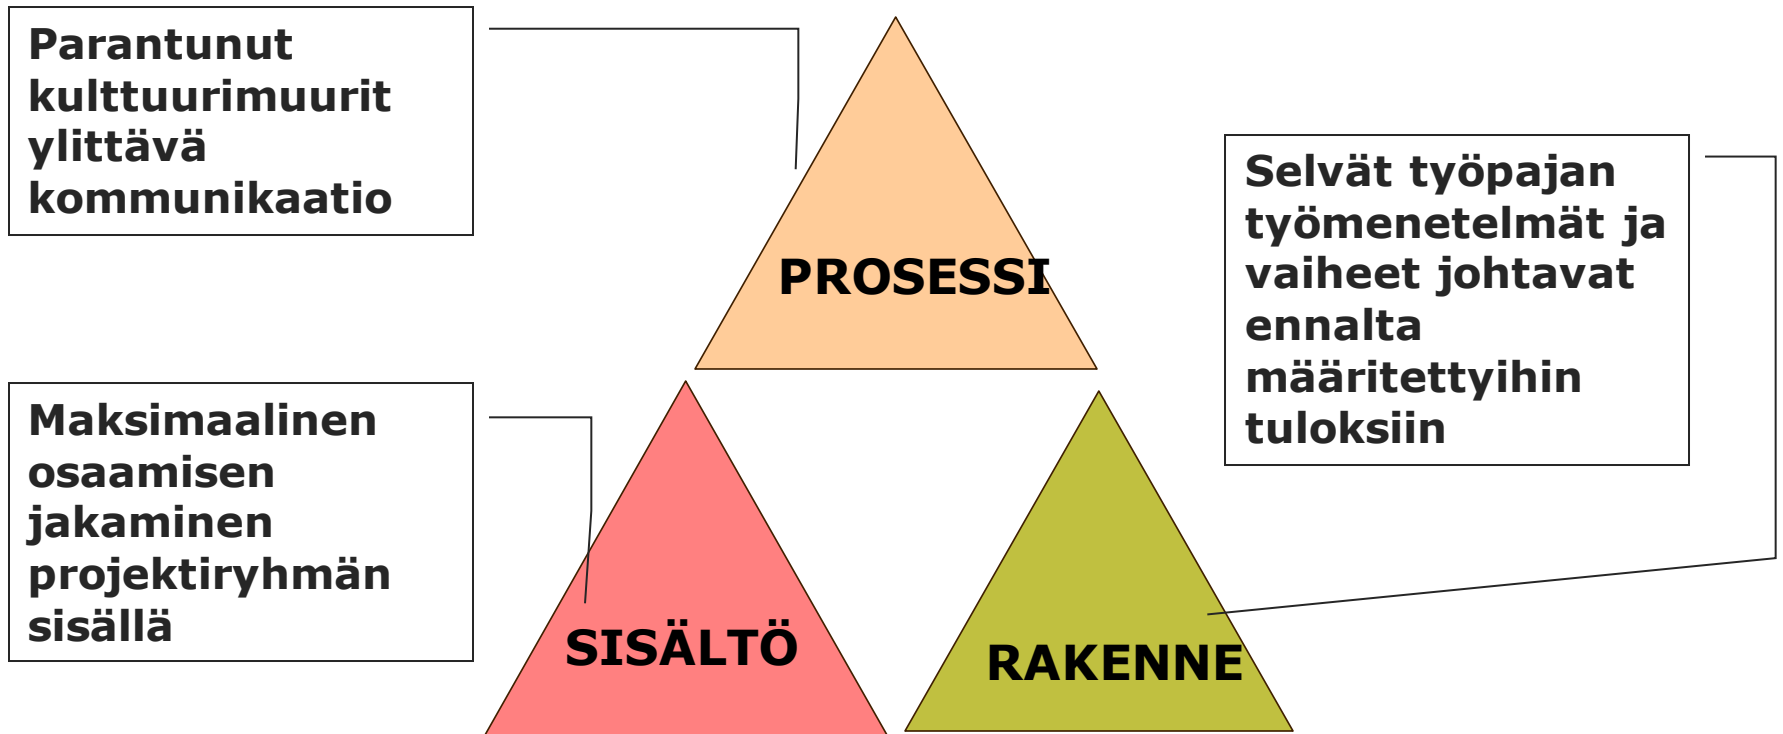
Parantunut kulttuurimuurit ylittävä kommunikaatio

PROSESSI

Selvät työpajan työmenetelmät ja vaiheet johtavat ennalta määritettyihin tuloksiin

Maksimaalinen osaamisen jakaminen projektiryhmän sisällä

SISÄLTÖ

RAKENNE